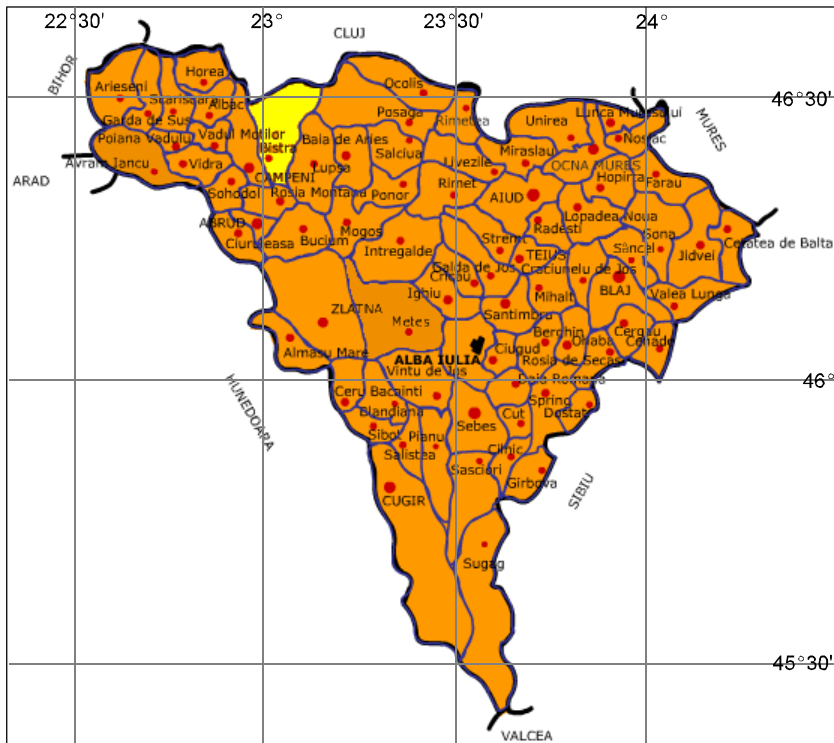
22°30'
23°
CLUJ
23°30'
24°
46°30'
46°
45°30'
BIHOR
ARAD
MURES
HUNEDOARA
SIBIU
VALCEA

Horea
Arieseni
Scarisoara
Albac
Garda de Sus
Poiana Vadului
Vadu Motilor
Avram Iancu
Vidra
Bistra
CAMPENI
Sohodol
Rosia Montana
ABRUD
Ciuruleasa
Bucium
Lupsa
Bala de Aries
Salciua
Ocolis
Posaga
Rimetea
Unirea
Lunca Muresului
Noslac
Miraslau
OCNA MURES
Uvezile
Rimet
AIUD
Hopirta
Farau
Ponor
Mogos
Intregalde
Radesti
Lopadea Noua
Stremt
Gona
Sancel
Cetatea de Balta
TEIUS
Jidvei
Galda de Jos
Craciunelu de Jos
Cricau
Igbiu
Mihalt
BLAJ
Valea Lunga
ZLATNA
Metes
Santimbru
Berghin
Ohaba
Cergau
Cenade
Almasu Mare
ALBA IULIA
Ciugud
Rosia de Secas
Vintu de Jos
Daia Romana
Ceru Bacainti
Blandiana
Spring
Dostat
Sibot
Pianu
Sebes
Cut
Salistea
Cilnic
Sasciori
Girbova
CUGIR
Sugag